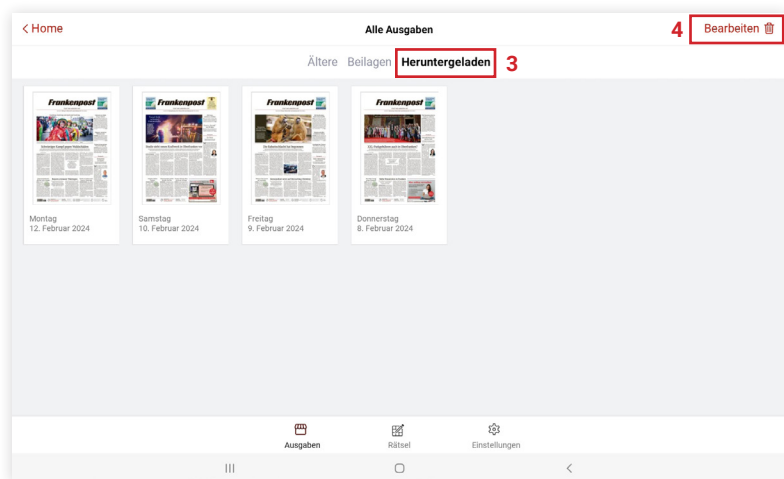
< Home

Alle Ausgaben

4 Bearbeiten

Ältere Beilagen Heruntergeladen 3

Frankenpost

Montag
12. Februar 2024

Frankenpost

Samstag
10. Februar 2024

Frankenpost

Freitag
9. Februar 2024

Frankenpost

Donnerstag
8. Februar 2024

Ausgaben

Rätsel

Einstellungen